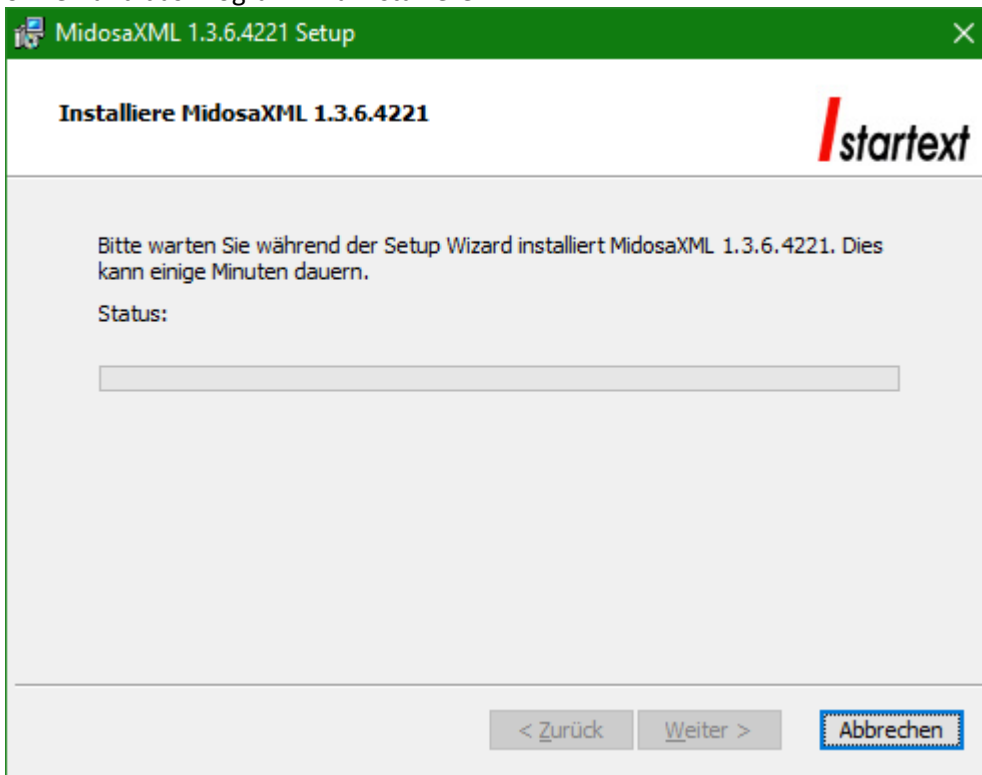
MidosaXML 1.3.6.4221 Setup

Installiere MidosaXML 1.3.6.4221

startext

Bitte warten Sie während der Setup Wizard installiert MidosaXML 1.3.6.4221. Dies kann einige Minuten dauern.

Status:

< Zurück
Weiter >
Abbrechen